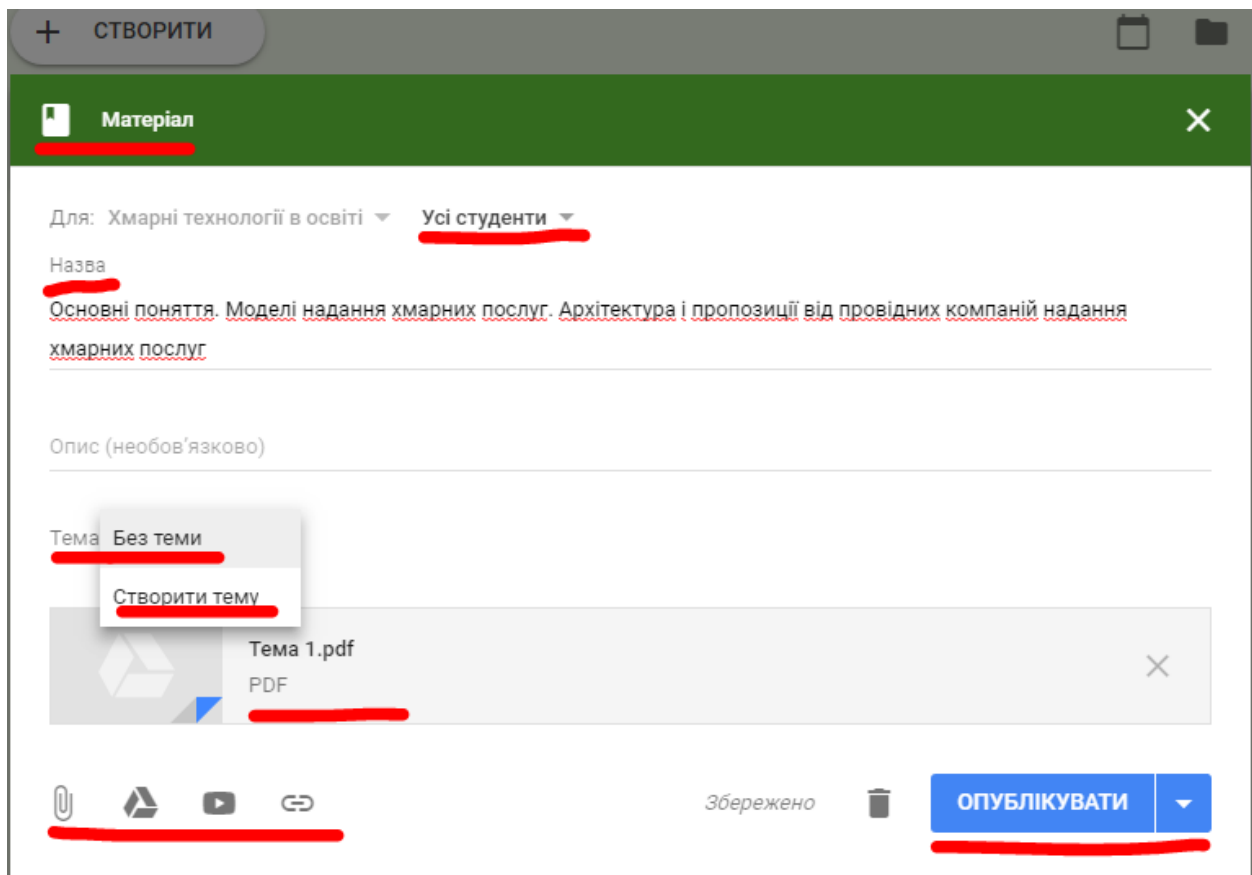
+ СТВОРИТИ

Матеріал

Для: Хмарні технології в освіті Усі студенти

Назва

Основні поняття. Моделі надання хмарних послуг. Архітектура і пропозиції від провідних компаній надання хмарних послуг

Опис (необов'язково)

Тема Без теми

Створити тему

Тема 1.pdf
PDF

Збережено

ОПУБЛІКУВАТИ